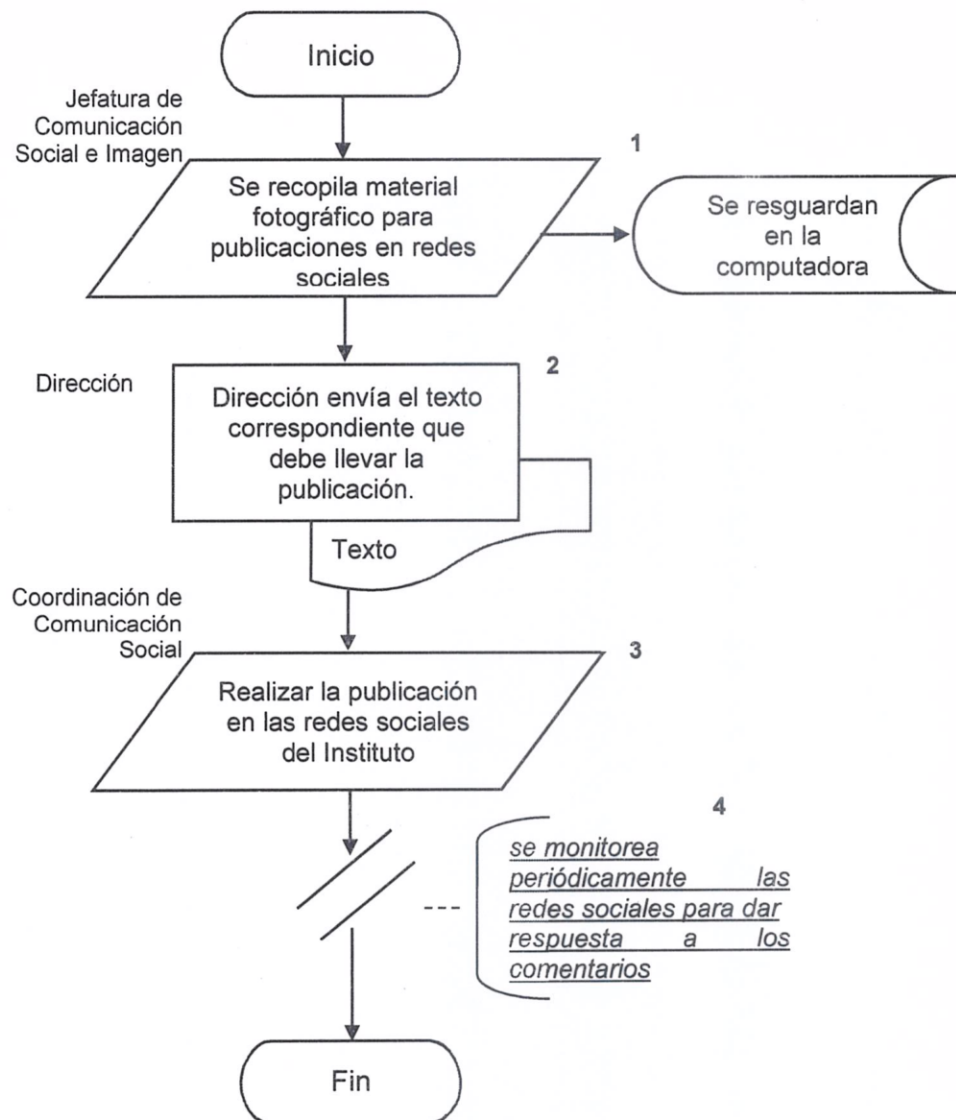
Inicio

Jefatura de Comunicación Social e Imagen

1

Se recopila material fotográfico para publicaciones en redes sociales

Se resguardan en la computadora

Dirección

2

Dirección envía el texto correspondiente que debe llevar la publicación.

Texto

Coordinación de Comunicación Social

3

Realizar la publicación en las redes sociales del Instituto

4

se monitorea periódicamente las redes sociales para dar respuesta a los comentarios

Fin